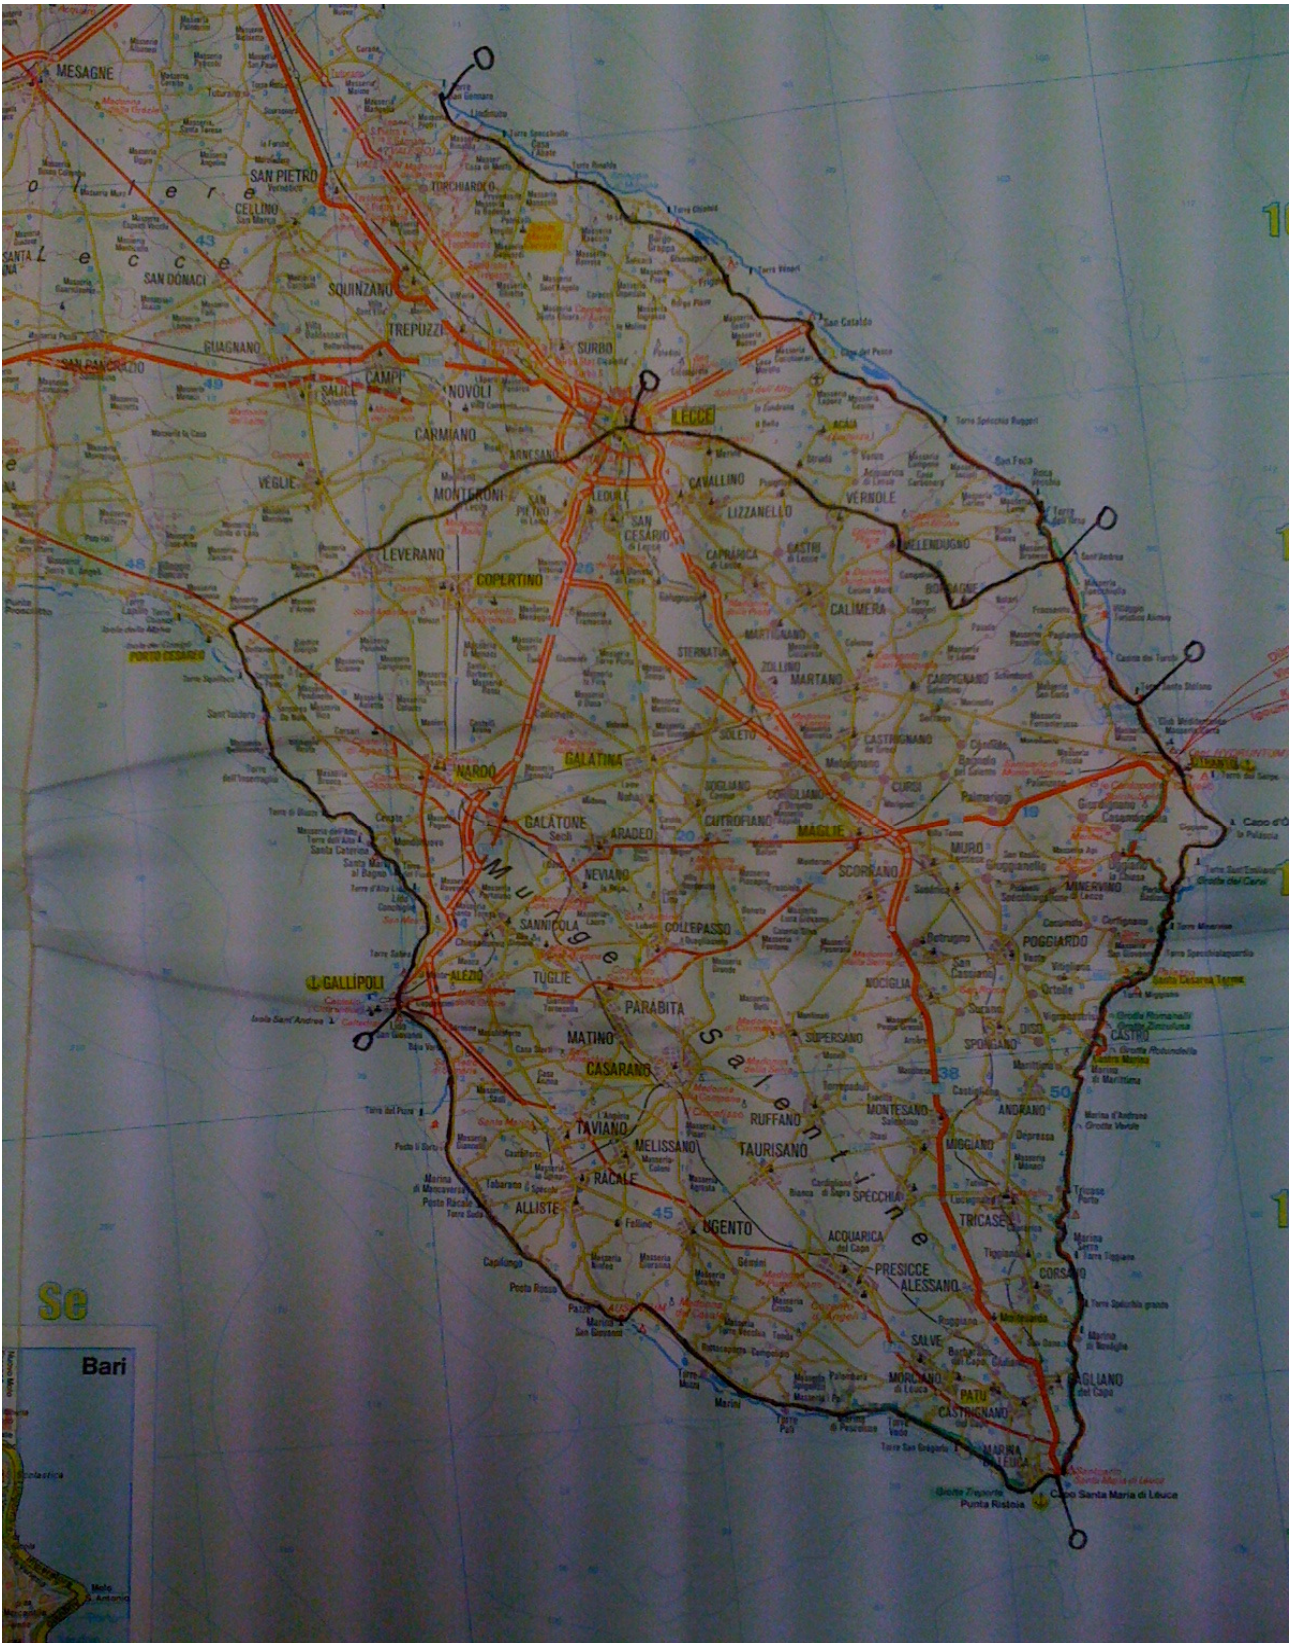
MESAGNE
SAN PIETRO Vernotico
CELLINO San Marco
SANTA
SAN DONACI
SQUINZANO
TORCHIAROLO
TREPUZZI
GUAGNANO
SAN PANCRAZIO
CAMPI Salentina
SALICE Salentino
NOVOLI
SURBO
LECCE
San Cataldo
CARMIANO
ARNESANO
VEGLIE
MONTERONI
LEQUILE
SAN PIETRO in Lama
SAN CESARIO di Lecce
CAVALLINO
LIZZANELLO
VERNOLE
ACAIA
MELENDUGNO
BORGAGNE
San Foca
Torre dell'Orso
LEVERANO
COPERTINO
CAPRARICA di Lecce
CASTRI di Lecce
CALIMERA
MARTIGNANO
STERNATIA
ZOLLINO
MARTANO
CARPIGNANO Salentino
PORTO CESAREO
Sant'Isidoro
GALATINA
SOLETO
CASTRIGNANO de' Greci
NARDÒ
CORIGLIANO d'Otranto
CURSI
Palmariggi
OTRANTO
Capo d'Otranto
GALATONE
ARADEO
CUTROFIANO
SOGLIANO
MAGLIE
MURO Leccese
Giurdignano
Uggiano la Chiesa
Santa Maria al Bagno
NEVIANO
SCORRANO
MINERVINO di Lecce
Porto Badisco
SANNICOLA
COLLEPASSO
Botrugno
POGGIARDO
Santa Cesarea Terme
GALLIPOLI
ALEZIO
TUGLIE
PARABITA
NOCIGLIA
San Cassiano
Isola Sant'Andrea
MATINO
SUPERSANO
SPONGANO
DISO
CASTRO
CASARANO
Marina di Marittima
Torre del Pizzo
TAVIANO
MELISSANO
RUFFANO
MONTESANO Salentino
ANDRANO
RACALE
TAURISANO
MIGGIANO
Marina di Mancaversa
ALLISTE
SPECCHIA
TRICASE
UGENTO
ACQUARICA del Capo
Tricase Porto
PRESICCE
ALESSANO
CORSANO
Torre San Giovanni
Pazze
Marina San Giovanni
Posto Rosso
SALVE
GAGLIANO del Capo
MORCIANO di Leuca
PATÙ
CASTRIGNANO del Capo
MARINA di LEUCA
Capo Santa Maria di Leuca
Punta Ristola
Murge Salentine
Lecce
Se
Bari